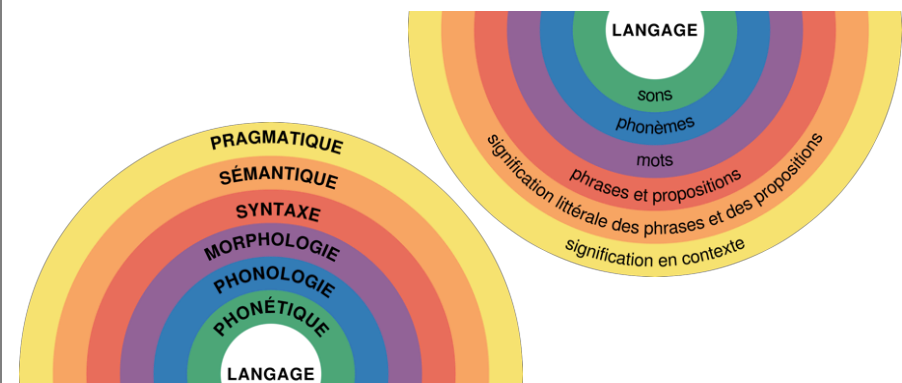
LANGAGE

sons

phonèmes

mots

phrases et propositions

signification littérale des phrases et des propositions

signification en contexte

PRAGMATIQUE

SÉMANTIQUE

SYNTAXE

MORPHOLOGIE

PHONOLOGIE

PHONÉTIQUE

LANGAGE